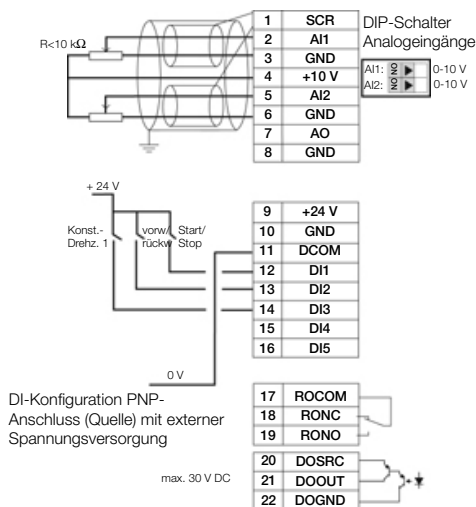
R<10 kΩ

| 1 | SCR |
|---|---|
| 2 | AI1 |
| 3 | GND |
| 4 | +10 V |
| 5 | AI2 |
| 6 | GND |
| 7 | AO |
| 8 | GND |

DIP-Schalter Analogeingänge

AI1: ON 0-10 V
AI2: ON 0-10 V

+ 24 V

Konst.-Drehz. 1

vorw/rückw

Start/Stop

| 9 | +24 V |
|---|---|
| 10 | GND |
| 11 | DCOM |
| 12 | DI1 |
| 13 | DI2 |
| 14 | DI3 |
| 15 | DI4 |
| 16 | DI5 |

0 V

DI-Konfiguration PNP-Anschluss (Quelle) mit externer Spannungsversorgung

| 17 | ROCOM |
|---|---|
| 18 | RONC |
| 19 | RONO |

max. 30 V DC

| 20 | DOSRC |
|---|---|
| 21 | DOOUT |
| 22 | DOGND |